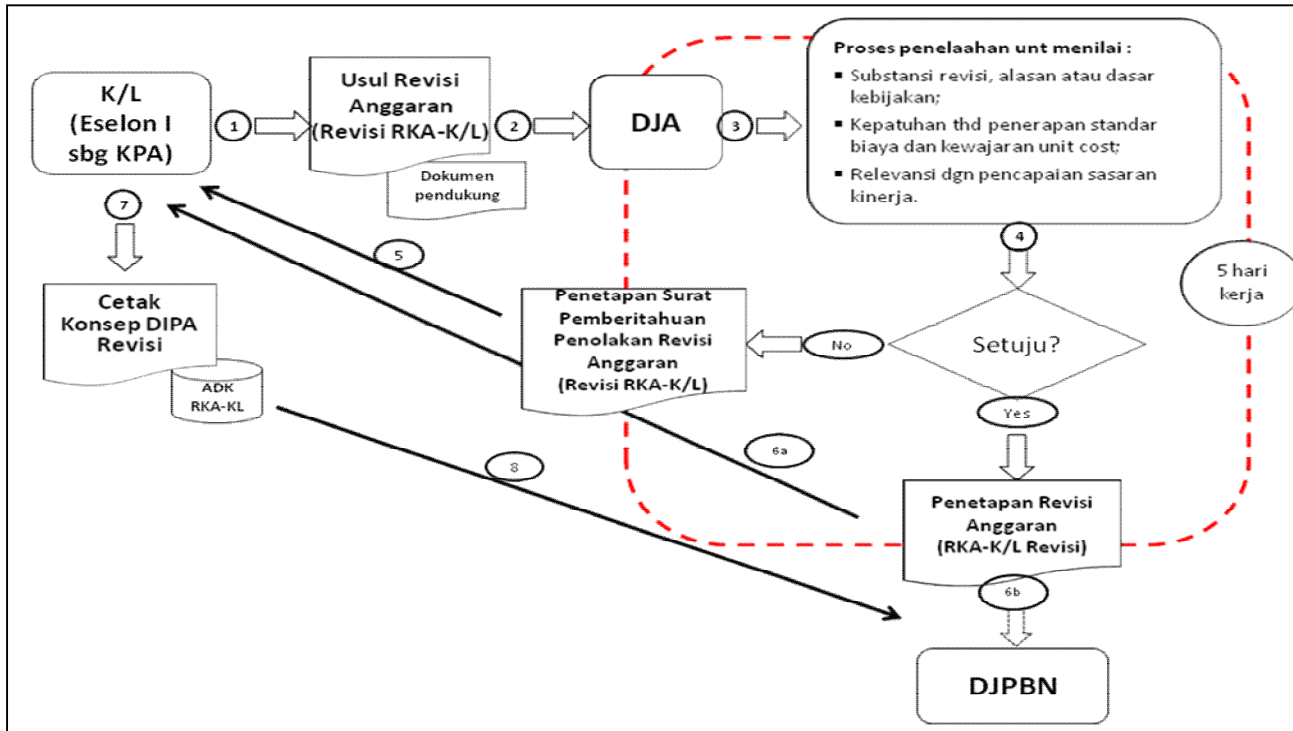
K/L (Eselon I sbg KPA)

1

Usul Revisi Anggaran (Revisi RKA-K/L)

Dokumen pendukung

2

DJA

3

Proses penelaahan unt menilai :

▪ Substansi revisi, alasan atau dasar kebijakan;

▪ Kepatuhan thd penerapan standar biaya dan kewajaran unit cost;

▪ Relevansi dgn pencapaian sasaran kinerja.

4

5 hari kerja

7

5

Cetak Konsep DIPA Revisi

ADK RKA-KL

Penetapan Surat Pemberitahuan Penolakan Revisi Anggaran (Revisi RKA-K/L)

No

Setuju?

Yes

6a

8

Penetapan Revisi Anggaran (RKA-K/L Revisi)

6b

DJPBN